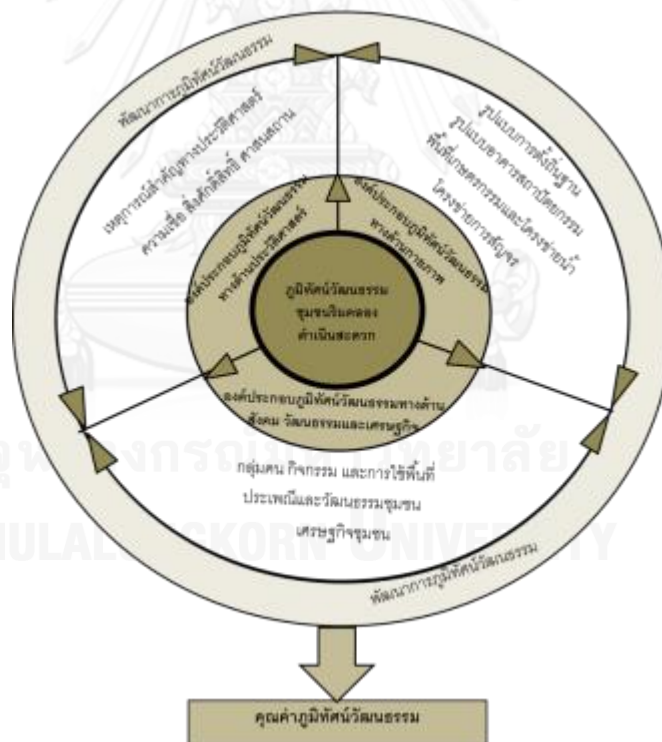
พัฒนาการภูมิทัศน์วัฒนธรรม

เหตุการณ์สำคัญทางประวัติศาสตร์
ความเชื่อ สิ่งศักดิ์สิทธิ์ ศาสนสถาน

รูปแบบการตั้งถิ่นฐาน
รูปแบบอาคารสถาปัตยกรรม
พื้นที่เกษตรกรรมและโครงข่ายน้ำ
โครงข่ายการสัญจร

องค์ประกอบภูมิทัศน์วัฒนธรรมทางด้านประวัติศาสตร์

องค์ประกอบภูมิทัศน์วัฒนธรรมทางด้านกายภาพ

ภูมิทัศน์วัฒนธรรม
ชุมชนริมคลอง
ดำเนินสะดวก

องค์ประกอบภูมิทัศน์วัฒนธรรมทางด้านสังคม วัฒนธรรมและเศรษฐกิจ

กลุ่มคน กิจกรรม และการใช้พื้นที่
ประเพณีและวัฒนธรรมชุมชน
เศรษฐกิจชุมชน

พัฒนาการภูมิทัศน์วัฒนธรรม

จุฬาลงกรณ์มหาวิทยาลัย
CHULALONGKORN UNIVERSITY

คุณค่าภูมิทัศน์วัฒนธรรม